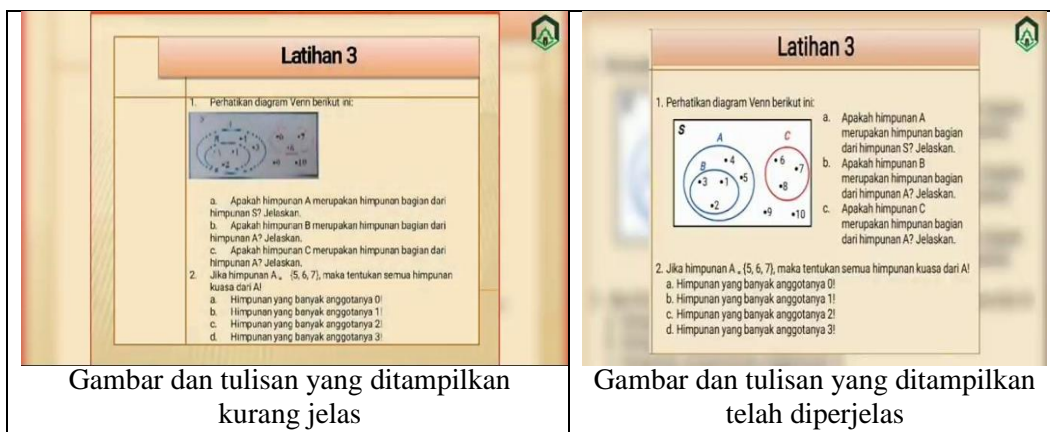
| Latihan 3<br><br>1. Perhatikan diagram Venn berikut ini:<br><br>a. Apakah himpunan A merupakan himpunan bagian dari himpunan S? Jelaskan.<br>b. Apakah himpunan B merupakan himpunan bagian dari himpunan A? Jelaskan.<br>c. Apakah himpunan C merupakan himpunan bagian dari himpunan A? Jelaskan.<br>2. Jika himpunan A = {5, 6, 7}, maka tentukan semua himpunan kuasa dari A!<br>a. Himpunan yang banyak anggotanya 0!<br>b. Himpunan yang banyak anggotanya 1!<br>c. Himpunan yang banyak anggotanya 2!<br>d. Himpunan yang banyak anggotanya 3! | Latihan 3<br><br>1. Perhatikan diagram Venn berikut ini:<br>S A B C •4 •5 •3 •1 •2 •6 •7 •8 •9 •10<br>a. Apakah himpunan A merupakan himpunan bagian dari himpunan S? Jelaskan.<br>b. Apakah himpunan B merupakan himpunan bagian dari himpunan A? Jelaskan.<br>c. Apakah himpunan C merupakan himpunan bagian dari himpunan A? Jelaskan.<br><br>2. Jika himpunan A = {5, 6, 7}, maka tentukan semua himpunan kuasa dari A!<br>a. Himpunan yang banyak anggotanya 0!<br>b. Himpunan yang banyak anggotanya 1!<br>c. Himpunan yang banyak anggotanya 2!<br>d. Himpunan yang banyak anggotanya 3! |
|---|---|
| Gambar dan tulisan yang ditampilkan kurang jelas | Gambar dan tulisan yang ditampilkan telah diperjelas |